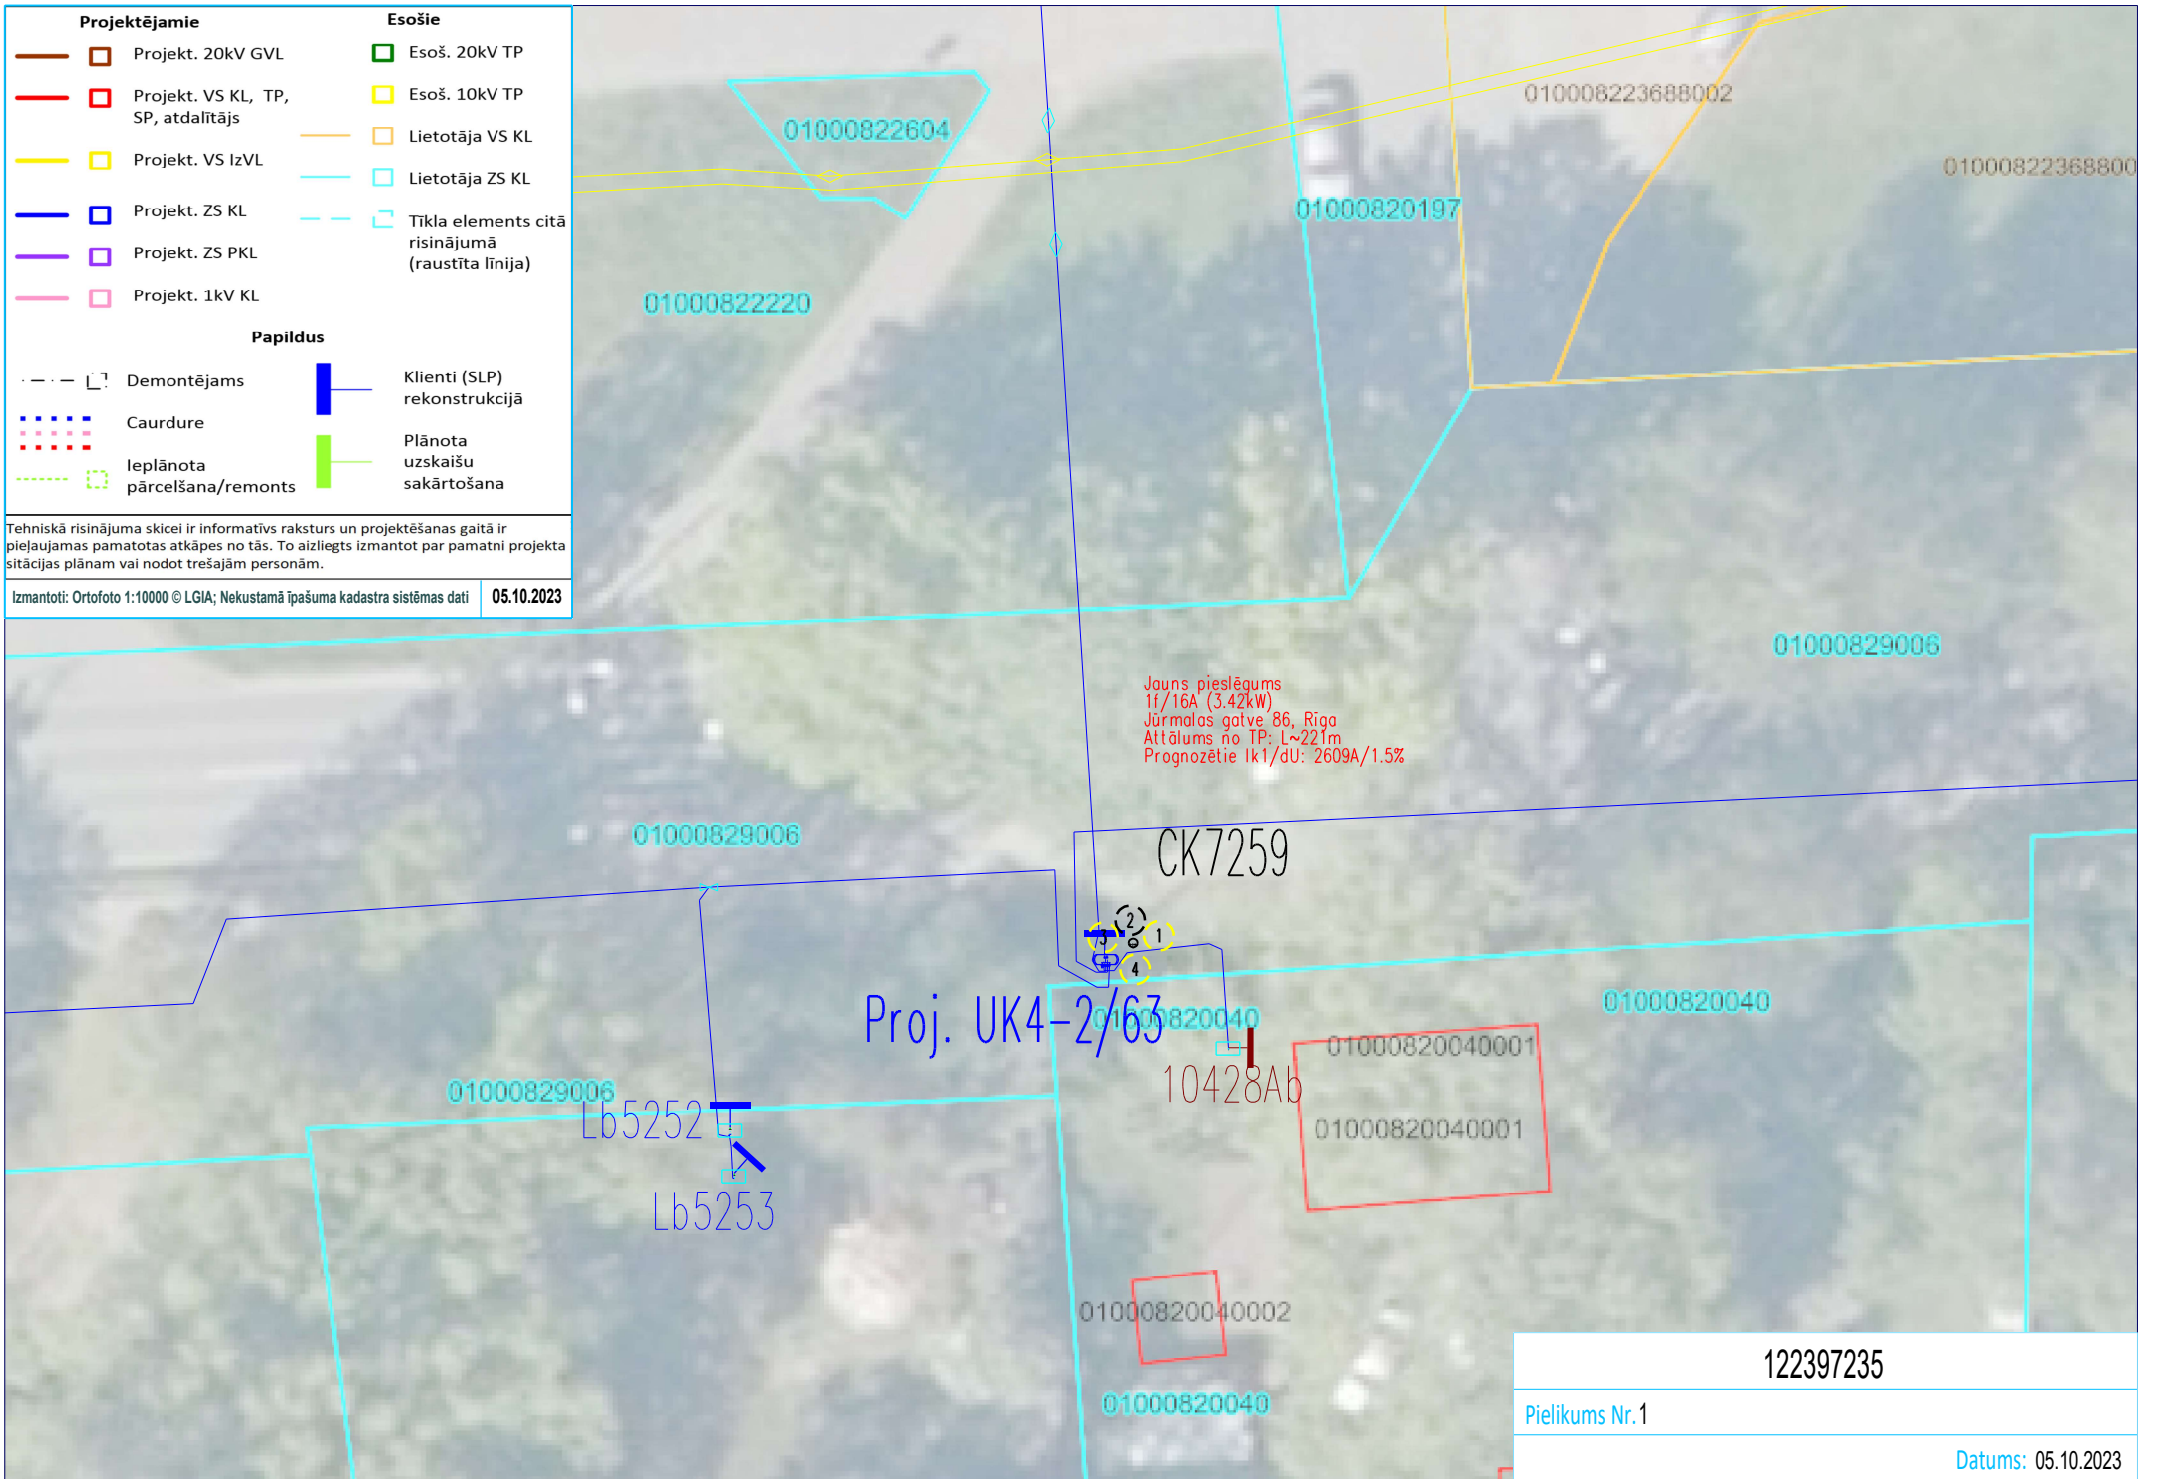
Projektējamie
Projekt. 20kV GVL
Projekt. VS KL, TP, SP, atdalītājs
Projekt. VS IzVL
Projekt. ZS KL
Projekt. ZS PKL
Projekt. 1kV KL

Esošie
Esoš. 20kV TP
Esoš. 10kV TP
Lietotāja VS KL
Lietotāja ZS KL
Tīkla elements citā risinājumā (raustīta līnija)

Papildus
Demontējams
Caurdure
Ieplānota pārcelšana/remonts
Klienti (SLP) rekonstrukcijā
Plānota uzskaišu sakārtošana

Tehniskā risinājuma skicei ir informatīvs raksturs un projektēšanas gaitā ir pieļaujamas pamatotas atkāpes no tās. To aizliegts izmantot par pamatni projekta sitācijas plānam vai nodot trešajām personām.

Izmantoti: Ortofoto 1:10000 © LGIA; Nekustamā īpašuma kadastra sistēmas dati | 05.10.2023

01000822604
010008223688002
01000822368800
01000820197
01000822220
01000829006
Jauns pieslēgums
1f/16A (3.42kW)
Jūrmalas gatve 86, Rīga
Attālums no TP: L~221m
Prognozētie Ik1/dU: 2609A/1.5%
01000829006
CK7259
2
1
3
4
Proj. UK4-2/63
01000820040
01000820040
01000820040001
10428Ab
01000820040001
01000829006
Lb5252
Lb5253
01000820040002
01000820040

122397235
Pielikums Nr.1
Datums: 05.10.2023